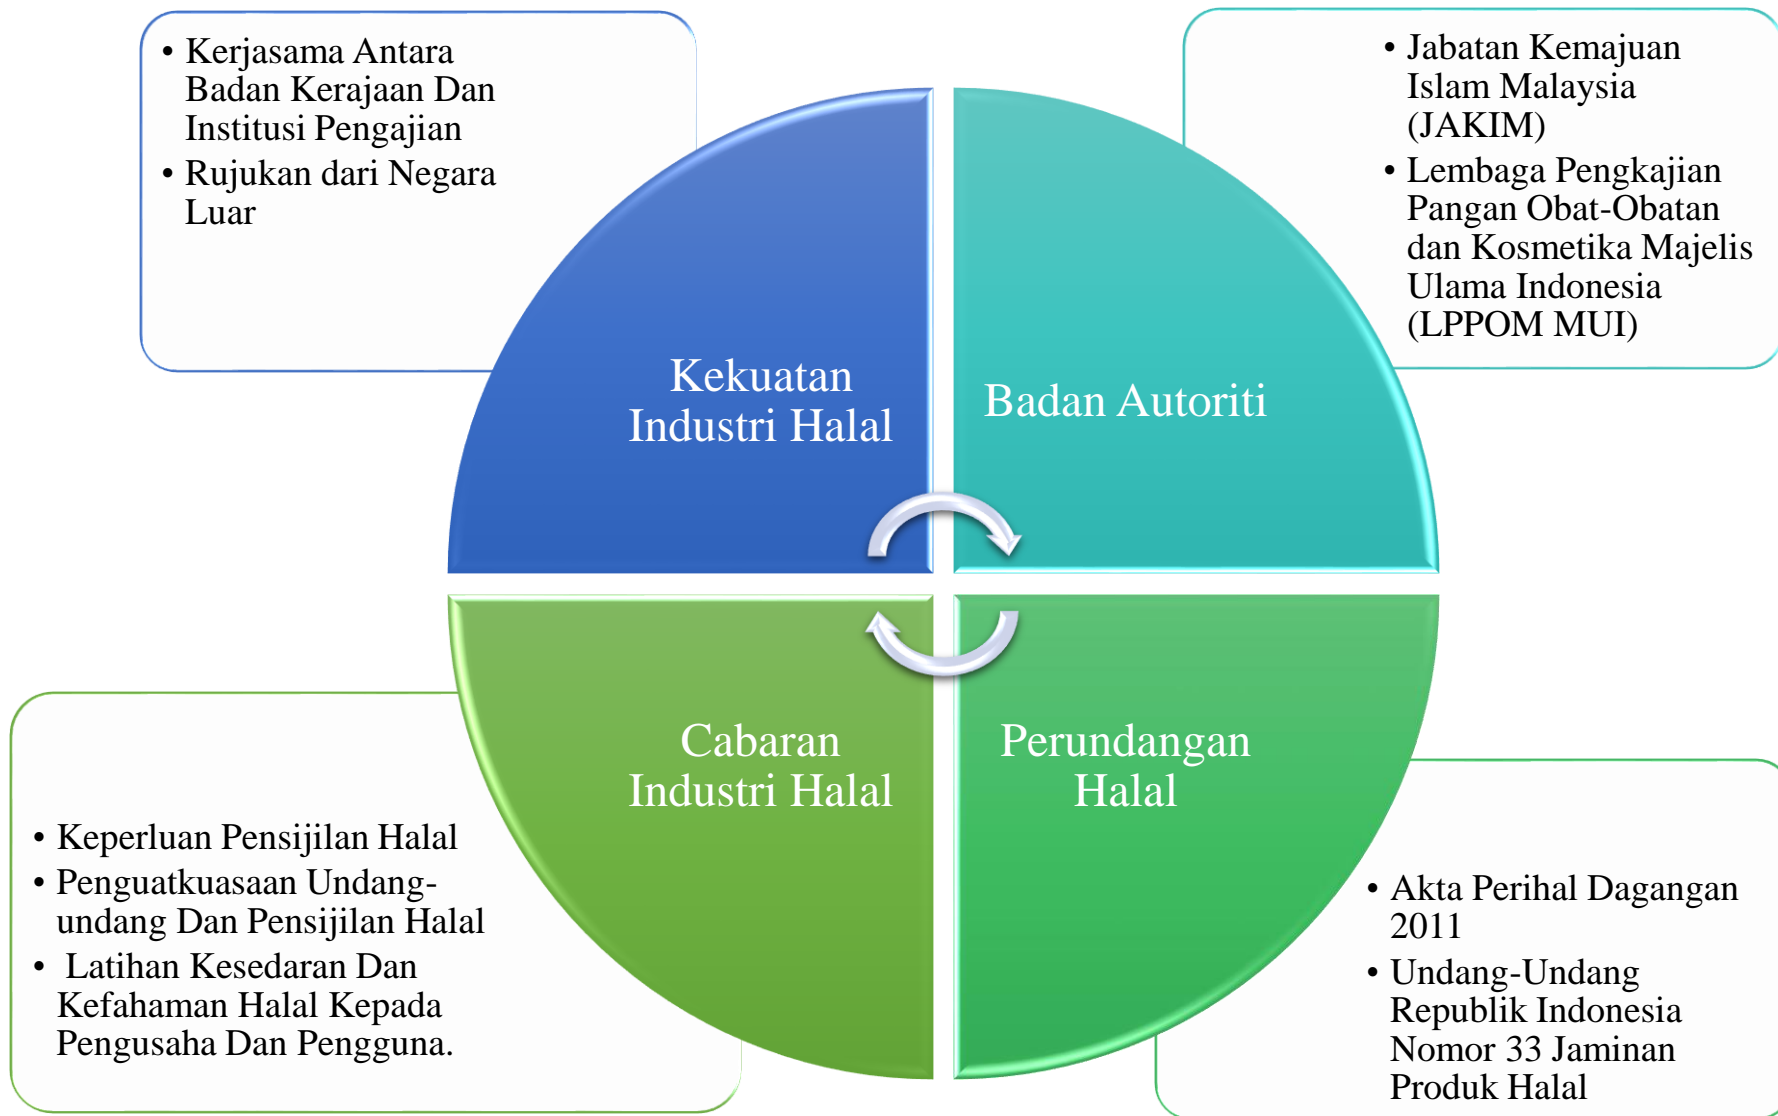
• Kerjasama Antara Badan Kerajaan Dan Institusi Pengajian
• Rujukan dari Negara Luar

• Jabatan Kemajuan Islam Malaysia (JAKIM)
• Lembaga Pengkajian Pangan Obat-Obatan dan Kosmetika Majelis Ulama Indonesia (LPPOM MUI)

Kekuatan Industri Halal

Badan Autoriti

Cabaran Industri Halal

Perundangan Halal

• Keperluan Pensijilan Halal
• Penguatkuasaan Undang-undang Dan Pensijilan Halal
• Latihan Kesedaran Dan Kefahaman Halal Kepada Pengusaha Dan Pengguna.

• Akta Perihal Dagangan 2011
• Undang-Undang Republik Indonesia Nomor 33 Jaminan Produk Halal